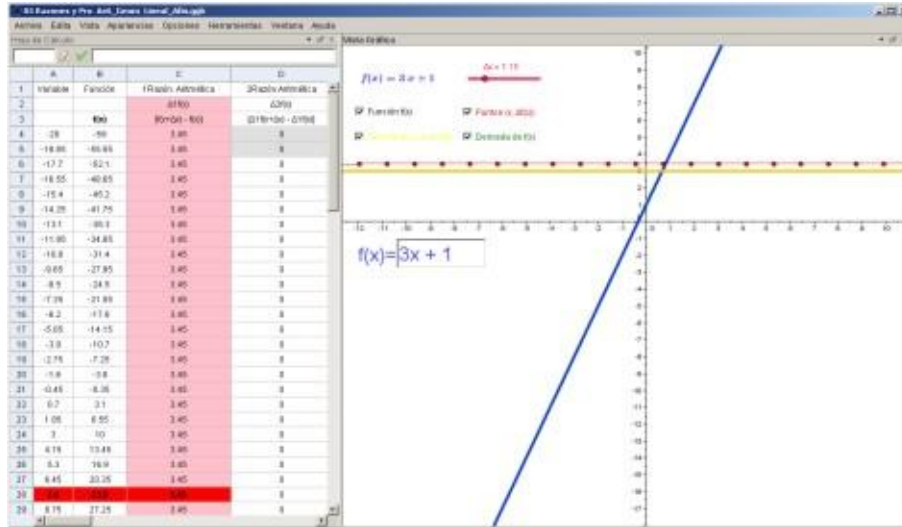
03 Razones y Pro Arit_Geom Lineal_Afin.ggb

Archivo Edita Vista Apariencias Opciones Herramientas Ventana Ayuda

Hoja de Cálculo

Vista Gráfica

| | A | B | C | D |
|---|---|---|---|---|
| 1 | Variable | Función | 1Razón Aritmética | 2Razón Aritmética |
| 2 | | | Δf(x) | Δ2f(x) |
| 3 | | f(x) | f(x+Δx) - f(x) | Δf(x+Δx) - Δf(x) |
| 4 | -20 | -59 | 3.45 | 0 |
| 5 | -18.85 | -55.55 | 3.45 | 0 |
| 6 | -17.7 | -52.1 | 3.45 | 0 |
| 7 | -16.55 | -48.65 | 3.45 | 0 |
| 8 | -15.4 | -45.2 | 3.45 | 0 |
| 9 | -14.25 | -41.75 | 3.45 | 0 |
| 10 | -13.1 | -38.3 | 3.45 | 0 |
| 11 | -11.95 | -34.85 | 3.45 | 0 |
| 12 | -10.8 | -31.4 | 3.45 | 0 |
| 13 | -9.65 | -27.95 | 3.45 | 0 |
| 14 | -8.5 | -24.5 | 3.45 | 0 |
| 15 | -7.35 | -21.05 | 3.45 | 0 |
| 16 | -6.2 | -17.6 | 3.45 | 0 |
| 17 | -5.05 | -14.15 | 3.45 | 0 |
| 18 | -3.9 | -10.7 | 3.45 | 0 |
| 19 | -2.75 | -7.25 | 3.45 | 0 |
| 20 | -1.6 | -3.8 | 3.45 | 0 |
| 21 | -0.45 | -0.35 | 3.45 | 0 |
| 22 | 0.7 | 3.1 | 3.45 | 0 |
| 23 | 1.85 | 6.55 | 3.45 | 0 |
| 24 | 3 | 10 | 3.45 | 0 |
| 25 | 4.15 | 13.45 | 3.45 | 0 |
| 26 | 5.3 | 16.9 | 3.45 | 0 |
| 27 | 6.45 | 20.35 | 3.45 | 0 |
| 28 | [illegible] | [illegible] | 3.45 | 0 |
| 29 | 8.75 | 27.25 | 3.45 | 0 |

$f(x) = 3x + 1$

Δx = 1.15

Función f(x)
Puntos (x, Δf(x))
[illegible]
Derivada de f(x)

f(x)=3x + 1